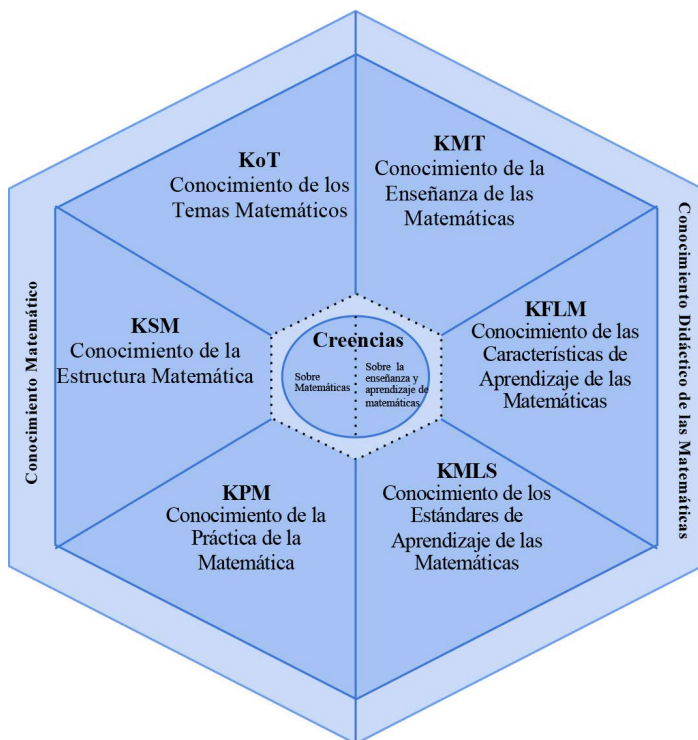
Conocimiento Matemático

KoT
Conocimiento de los Temas Matemáticos

KMT
Conocimiento de la Enseñanza de las Matemáticas

Conocimiento Didáctico de las Matemáticas

KSM
Conocimiento de la Estructura Matemática

Creencias
Sobre Matemáticas
Sobre la enseñanza y aprendizaje de matemáticas

KFLM
Conocimiento de las Características de Aprendizaje de las Matemáticas

KPM
Conocimiento de la Práctica de la Matemática

KMLS
Conocimiento de los Estándares de Aprendizaje de las Matemáticas